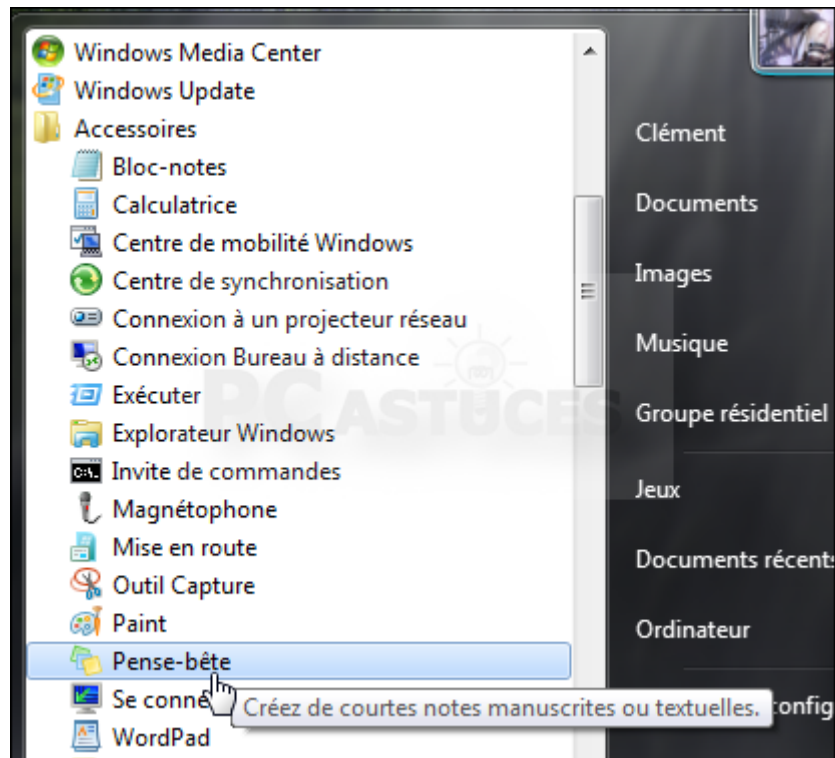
Windows Media Center
Windows Update
Accessoires
Bloc-notes
Calculatrice
Centre de mobilité Windows
Centre de synchronisation
Connexion à un projecteur réseau
Connexion Bureau à distance
Exécuter
Explorateur Windows
Invite de commandes
Magnétophone
Mise en route
Outil Capture
Paint
Pense-bête
Se conne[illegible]
WordPad

Créez de courtes notes manuscrites ou textuelles.

Clément
Documents
Images
Musique
Groupe résidentiel
Jeux
Documents récents
Ordinateur
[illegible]onfig

PC ASTUCES